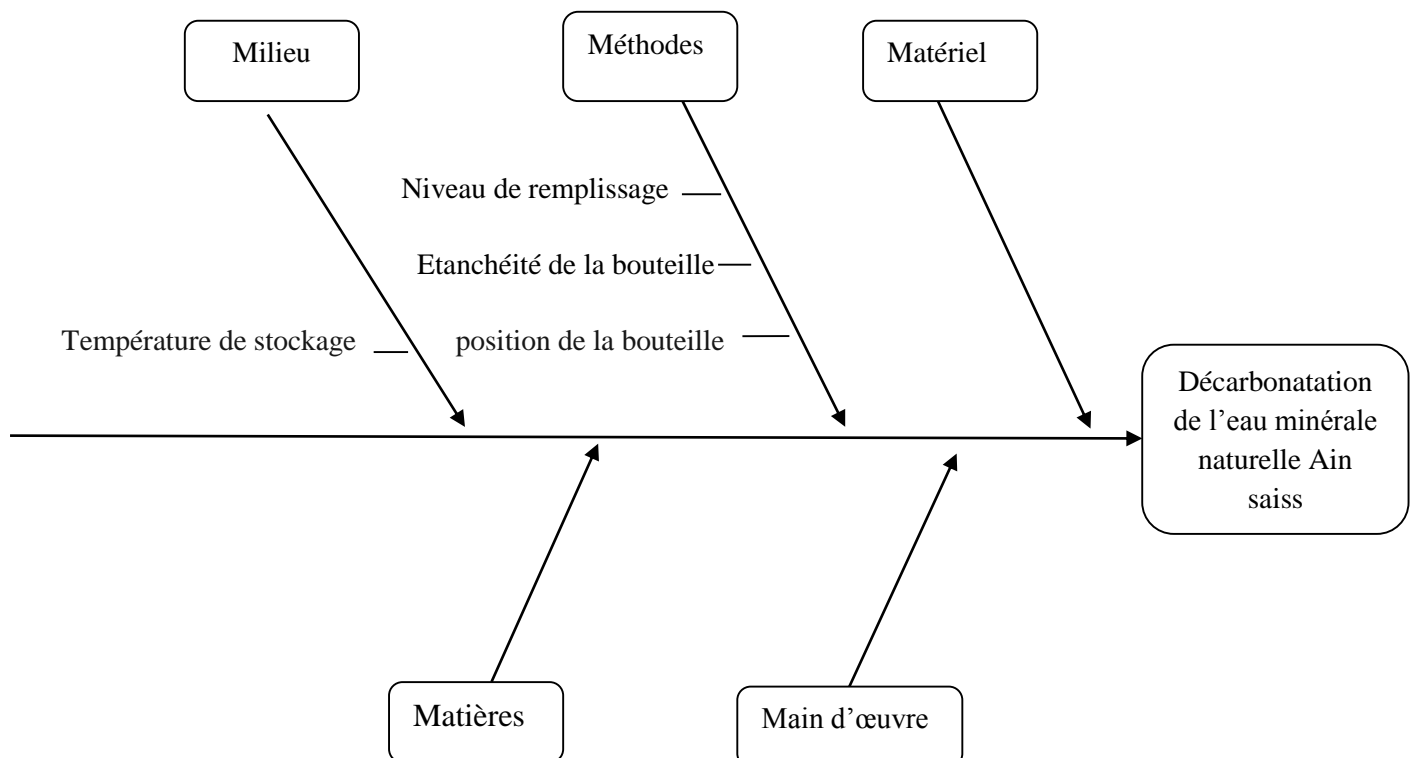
Milieu

Méthodes

Matériel

Niveau de remplissage

Etanchéité de la bouteille

Température de stockage

position de la bouteille

Décarbonatation de l'eau minérale naturelle Ain saiss

Matières

Main d'œuvre